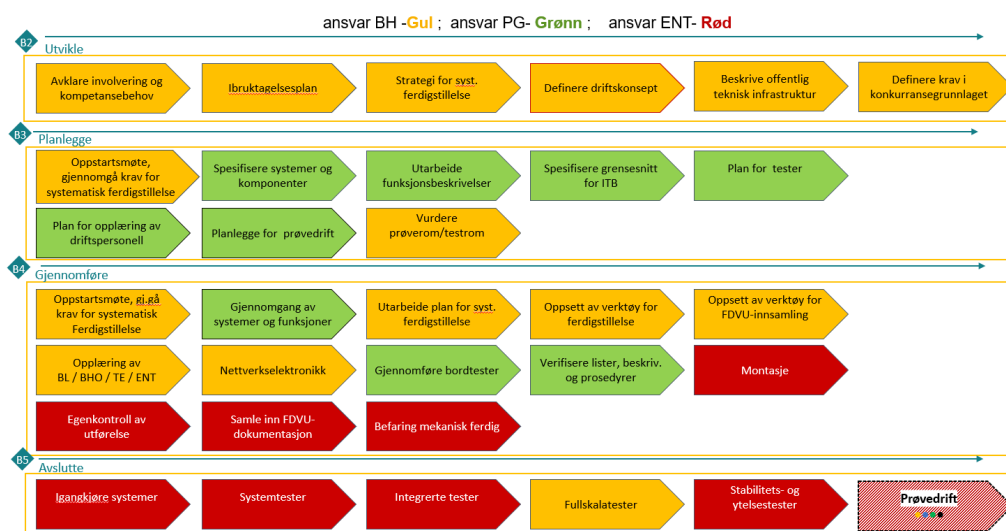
ansvar BH -Gul ; ansvar PG- Grønn ; ansvar ENT- Rød

B2 Utvikle

Avklare involvering og kompetansebehov

Ibruktagelsesplan

Strategi for syst. ferdigstillelse

Definere driftskonsept

Beskrive offentlig teknisk infrastruktur

Definere krav i konkurransegrunnlaget

B3 Planlegge

Oppstartsmøte, gjennomgå krav for systematisk ferdigstillelse

Spesifisere systemer og komponenter

Utarbeide funksjonsbeskrivelser

Spesifisere grensesnitt for ITB

Plan for tester

Plan for opplæring av driftspersonell

Planlegge for prøvedrift

Vurdere prøverom/testrom

B4 Gjennomføre

Oppstartsmøte, gi gå krav for systematisk Ferdigstillelse

Gjennomgang av systemer og funksjoner

Utarbeide plan for syst. ferdigstillelse

Oppsett av verktøy for ferdigstillelse

Oppsett av verktøy for FDVU-innsamling

Opplæring av BL / BHO / TE / ENT

Nettverkselektronikk

Gjennomføre bordtester

Verifisere lister, beskriv. og prosedyrer

Montasje

Egenkontroll av utførelse

Samle inn FDVU-dokumentasjon

Befaring mekanisk ferdig

B5 Avslutte

Igangkjøre systemer

Systemtester

Integrerte tester

Fullskalatester

Stabilitets- og ytelsestester

Prøvedrift